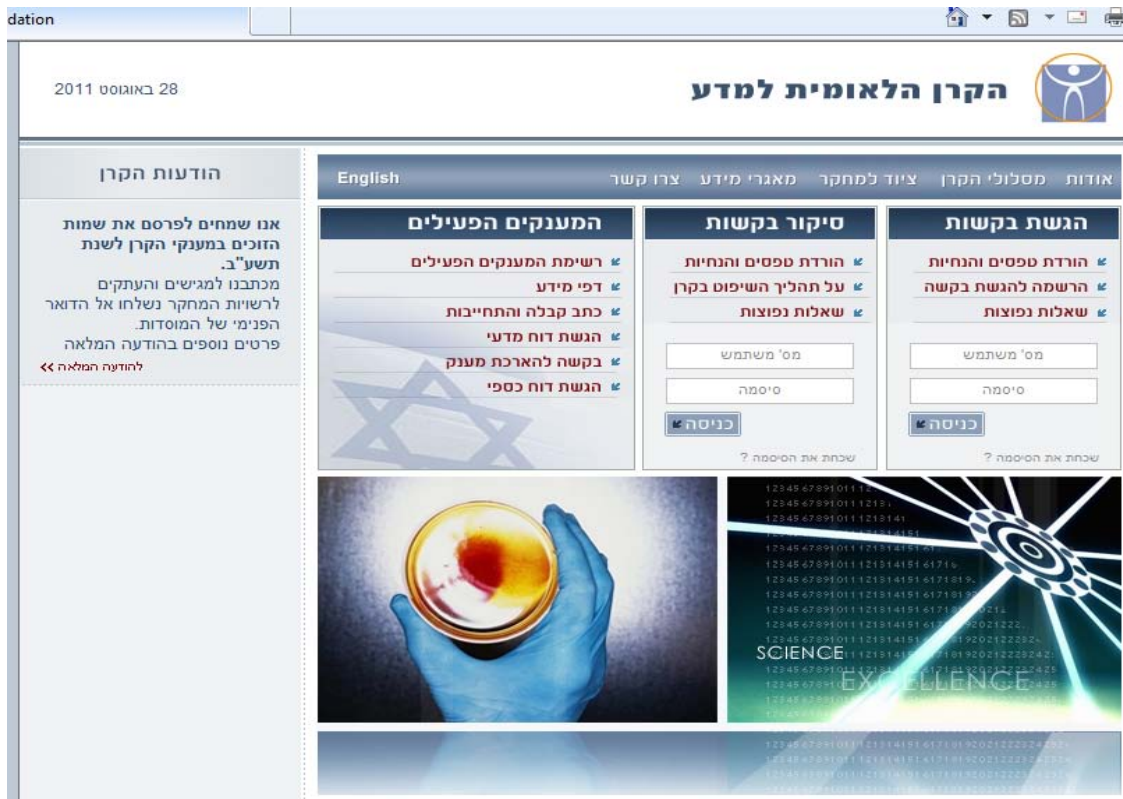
dation

הקרן הלאומית למדע

28 באוגוסט 2011

אודות מסלולי הקרן ציוד למחקר מאגרי מידע צרו קשר English

הגשת בקשות
הורדת טפסים והנחיות
הרשמה להגשת בקשה
שאלות נפוצות
מס' משתמש
סיסמה
כניסה
שכחת את הסיסמה ?

סיקור בקשות
הורדת טפסים והנחיות
על תהליך השיפוט בקרן
שאלות נפוצות
מס' משתמש
סיסמה
כניסה
שכחת את הסיסמה ?

המענקים הפעילים
רשימת המענקים הפעילים
דפי מידע
כתב קבלה והתחייבות
הגשת דוח מדעי
בקשה להארכת מענק
הגשת דוח כספי

הודעות הקרן

אנו שמחים לפרסם את שמות הזוכים במענקי הקרן לשנת תשע"ב.
מכתבנו למגישים והעתקים לרשויות המחקר נשלחו אל הדואר הפנימי של המוסדות.
פרטים נוספים בהודעה המלאה
להודעה המלאה >>

SCIENCE
EXCELLENCE